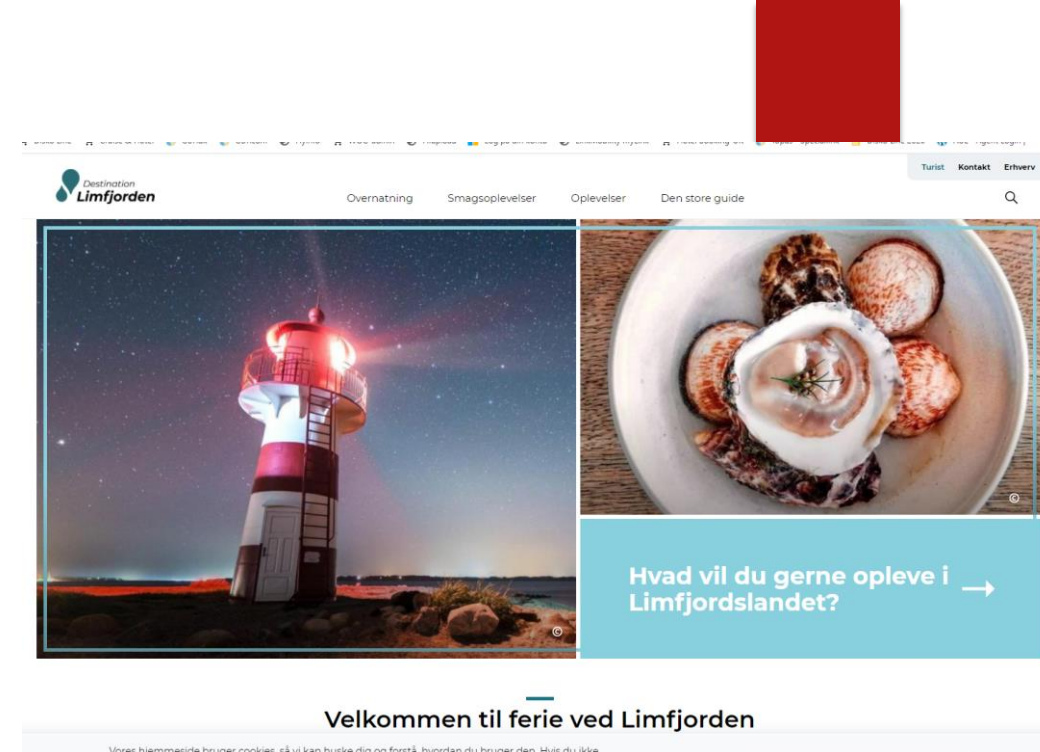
Turist Kontakt Erhverv

Destination Limfjorden

Overnatning Smagsoplevelser Oplevelser Den store guide

©

©

Hvad vil du gerne opleve i Limfjordslandet? →

Velkommen til ferie ved Limfjorden

Vores hjemmeside bruger cookies, så vi kan huske dig og forstå, hvordan du bruger den. Hvis du ikke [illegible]